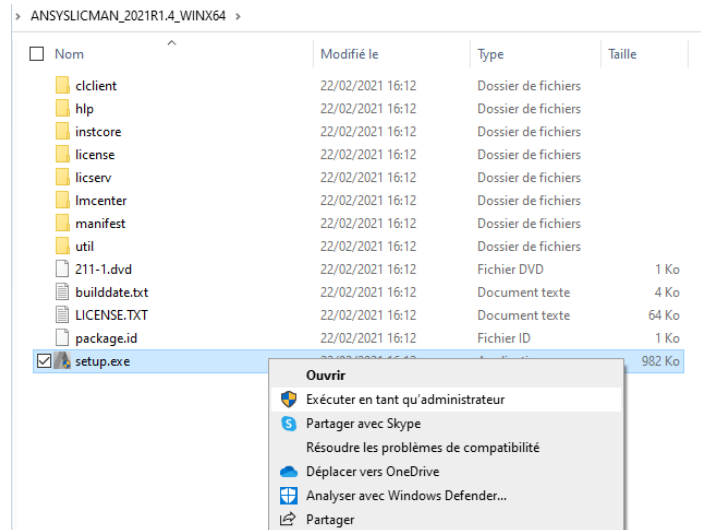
> ANSYSLICMAN_2021R1.4_WINX64 >

| Nom | Modifié le | Type | Taille |
|---|---|---|---|
| clclient | 22/02/2021 16:12 | Dossier de fichiers | |
| hlp | 22/02/2021 16:12 | Dossier de fichiers | |
| instcore | 22/02/2021 16:12 | Dossier de fichiers | |
| license | 22/02/2021 16:12 | Dossier de fichiers | |
| licserv | 22/02/2021 16:12 | Dossier de fichiers | |
| lmcenter | 22/02/2021 16:12 | Dossier de fichiers | |
| manifest | 22/02/2021 16:12 | Dossier de fichiers | |
| util | 22/02/2021 16:12 | Dossier de fichiers | |
| 211-1.dvd | 22/02/2021 16:12 | Fichier DVD | 1 Ko |
| builddate.txt | 22/02/2021 16:12 | Document texte | 4 Ko |
| LICENSE.TXT | 22/02/2021 16:12 | Document texte | 64 Ko |
| package.id | 22/02/2021 16:12 | Fichier ID | 1 Ko |
| setup.exe | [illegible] | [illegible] | 982 Ko |

Ouvrir
Exécuter en tant qu'administrateur
Partager avec Skype
Résoudre les problèmes de compatibilité
Déplacer vers OneDrive
Analyser avec Windows Defender...
Partager